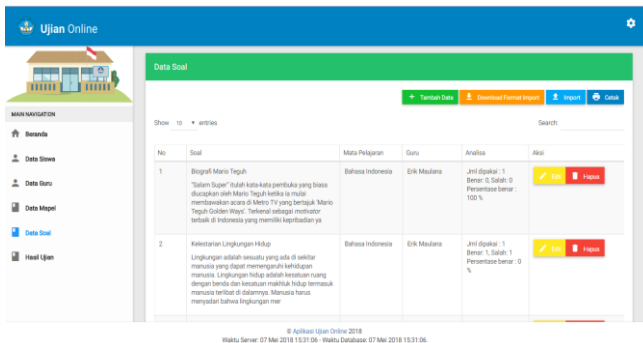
Ujian Online

MAIN NAVIGATION

Beranda

Data Siswa

Data Guru

Data Mapel

Data Soal

Hasil Ujian

Data Soal

+ Tambah Data

Download Format Import

Import

Cetak

Show 10 entries

Search:

| No | Soal | Mata Pelajaran | Guru | Analisa | Aksi |
|---|---|---|---|---|---|
| 1 | Biografi Mario Teguh "Salam Super" itulah kata-kata pembuka yang biasa diucapkan oleh Mario Teguh ketika ia mulai membawakan acara di Metro TV yang bertajuk 'Mario Teguh Golden Ways'. Terkenal sebagai motivator terbaik di Indonesia yang memiliki kepribadian ya | Bahasa Indonesia | Erik Maulana | Jml dipakai : 1 Benar: 0, Salah: 0 Persentase benar : 100 % | Edit Hapus |
| 2 | Kelestarian Lingkungan Hidup Lingkungan adalah sesuatu yang ada di sekitar manusia yang dapat memengaruhi kehidupan manusia. Lingkungan hidup adalah kesatuan ruang dengan benda dan kesatuan makhluk hidup termasuk manusia terlibat di dalamnya. Manusia harus menyadari bahwa lingkungan mer | Bahasa Indonesia | Erik Maulana | Jml dipakai : 1 Benar: 1, Salah: 1 Persentase benar : 0 % | Edit Hapus |

© Aplikasi Ujian Online 2018
Waktu Server: 07 Mei 2018 15:31:06 - Waktu Database: 07 Mei 2018 15:31:06.